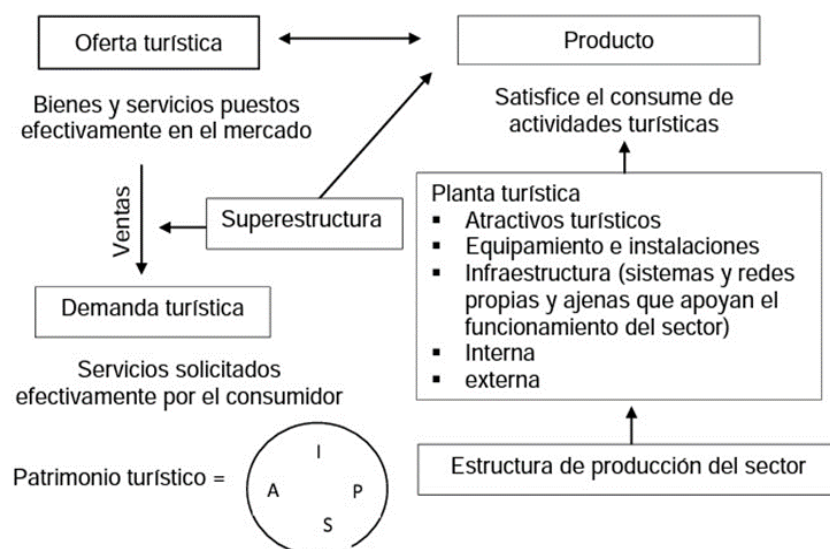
Oferta turística

Producto

Bienes y servicios puestos efectivamente en el mercado

Satisfice el consume de actividades turísticas

Ventas

Superestructura

Planta turística
- Atractivos turísticos
- Equipamiento e instalaciones
- Infraestructura (sistemas y redes propias y ajenas que apoyan el funcionamiento del sector)
- Interna
- externa

Demanda turística

Servicios solicitados efectivamente por el consumidor

Patrimonio turístico =

I
A
P
S

Estructura de producción del sector